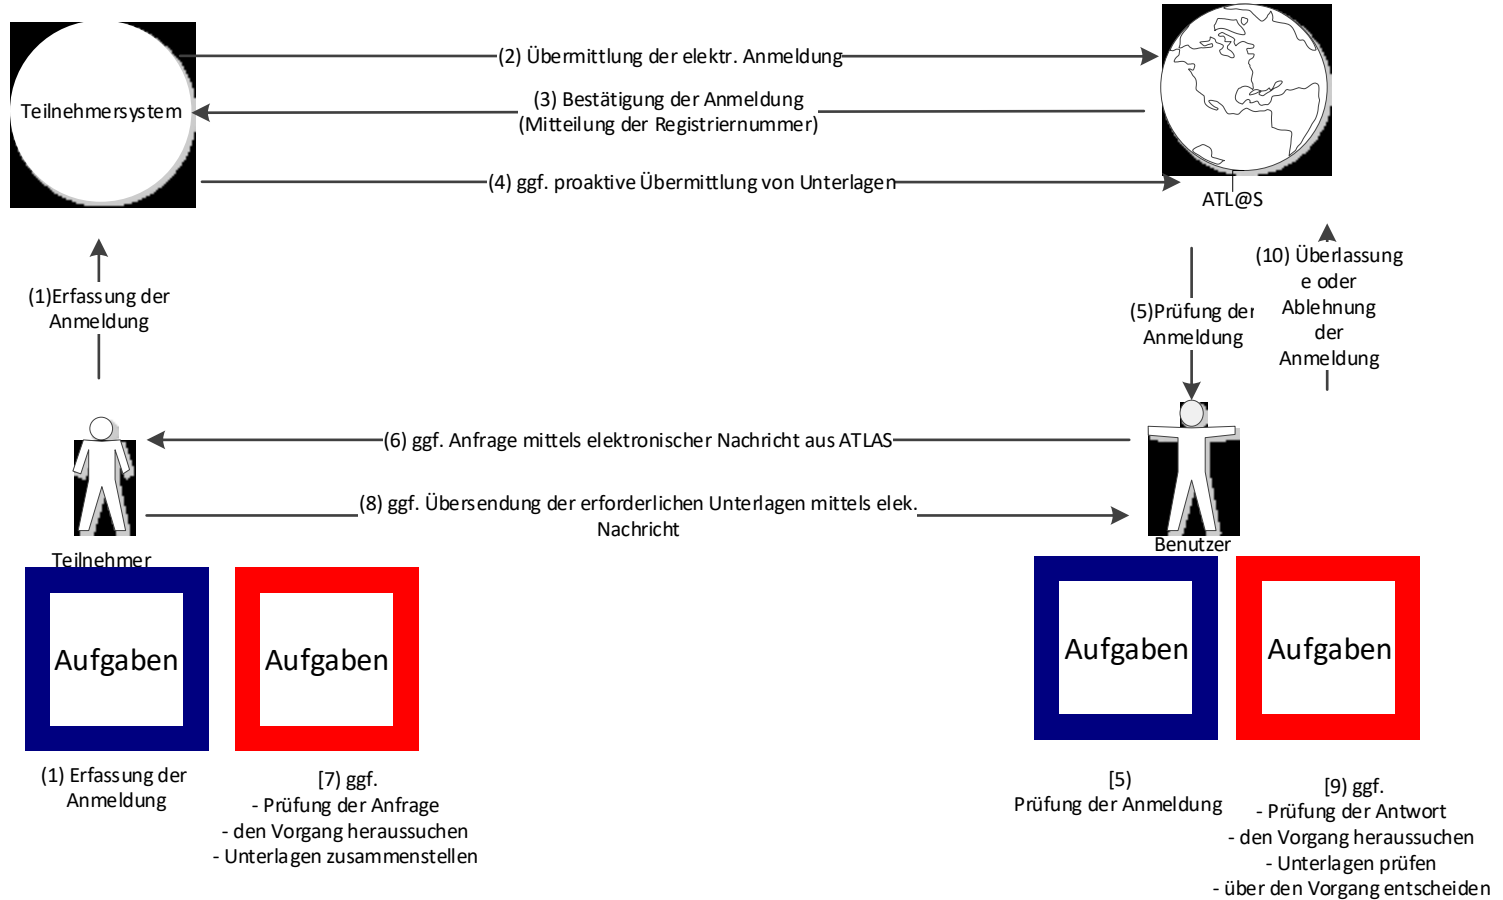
Teilnehmersystem

(2) Übermittlung der elektr. Anmeldung

(3) Bestätigung der Anmeldung
(Mitteilung der Registriernummer)

(4) ggf. proaktive Übermittlung von Unterlagen

ATL@S

(1)Erfassung der Anmeldung

(5)Prüfung der Anmeldung

(10) Überlassunge oder Ablehnung der Anmeldung

(6) ggf. Anfrage mittels elektronischer Nachricht aus ATLAS

(8) ggf. Übersendung der erforderlichen Unterlagen mittels elek. Nachricht

Teilnehmer

Benutzer

Aufgaben

Aufgaben

Aufgaben

Aufgaben

(1) Erfassung der Anmeldung

[7] ggf.
- Prüfung der Anfrage
- den Vorgang heraussuchen
- Unterlagen zusammenstellen

[5]
Prüfung der Anmeldung

[9] ggf.
- Prüfung der Antwort
- den Vorgang heraussuchen
- Unterlagen prüfen
- über den Vorgang entscheiden